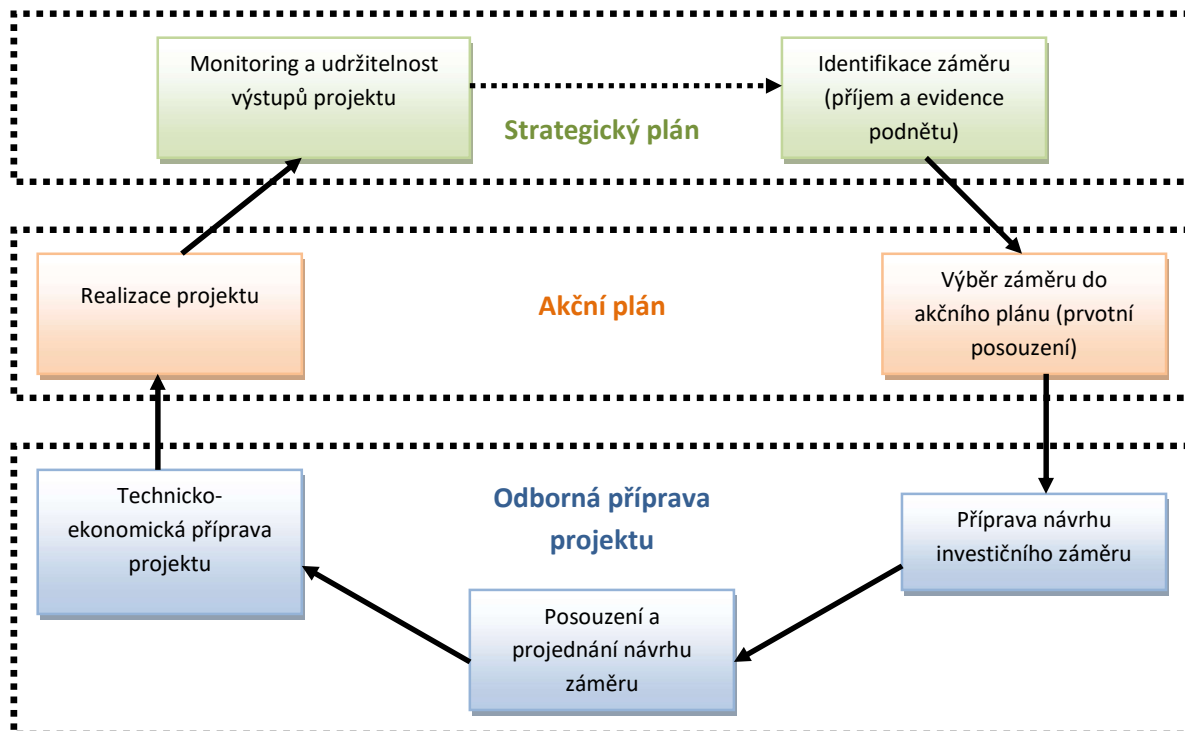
Monitoring a udržitelnost výstupů projektu

Identifikace záměru (příjem a evidence podnětu)

Strategický plán

Realizace projektu

Akční plán

Výběr záměru do akčního plánu (prvotní posouzení)

Technicko-ekonomická příprava projektu

Odborná příprava projektu

Příprava návrhu investičního záměru

Posouzení a projednání návrhu záměru